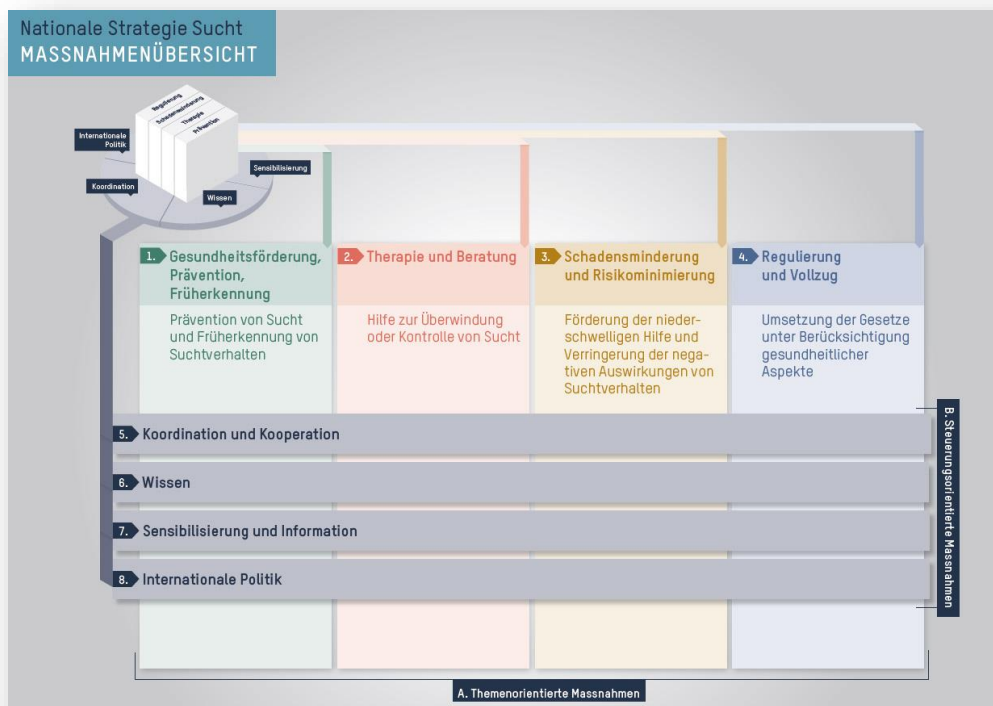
Nationale Strategie Sucht
MASSNAHMENÜBERSICHT

Regulierung
Schadensminderung
Therapie
Prävention

Internationale Politik

Sensibilisierung

Koordination

Wissen

1. Gesundheitsförderung, Prävention, Früherkennung

Prävention von Sucht und Früherkennung von Suchtverhalten

2. Therapie und Beratung

Hilfe zur Überwindung oder Kontrolle von Sucht

3. Schadensminderung und Risikominimierung

Förderung der niederschwelligen Hilfe und Verringerung der negativen Auswirkungen von Suchtverhalten

4. Regulierung und Vollzug

Umsetzung der Gesetze unter Berücksichtigung gesundheitlicher Aspekte

5. Koordination und Kooperation

6. Wissen

7. Sensibilisierung und Information

8. Internationale Politik

B. Steuerungsorientierte Massnahmen

A. Themenorientierte Massnahmen